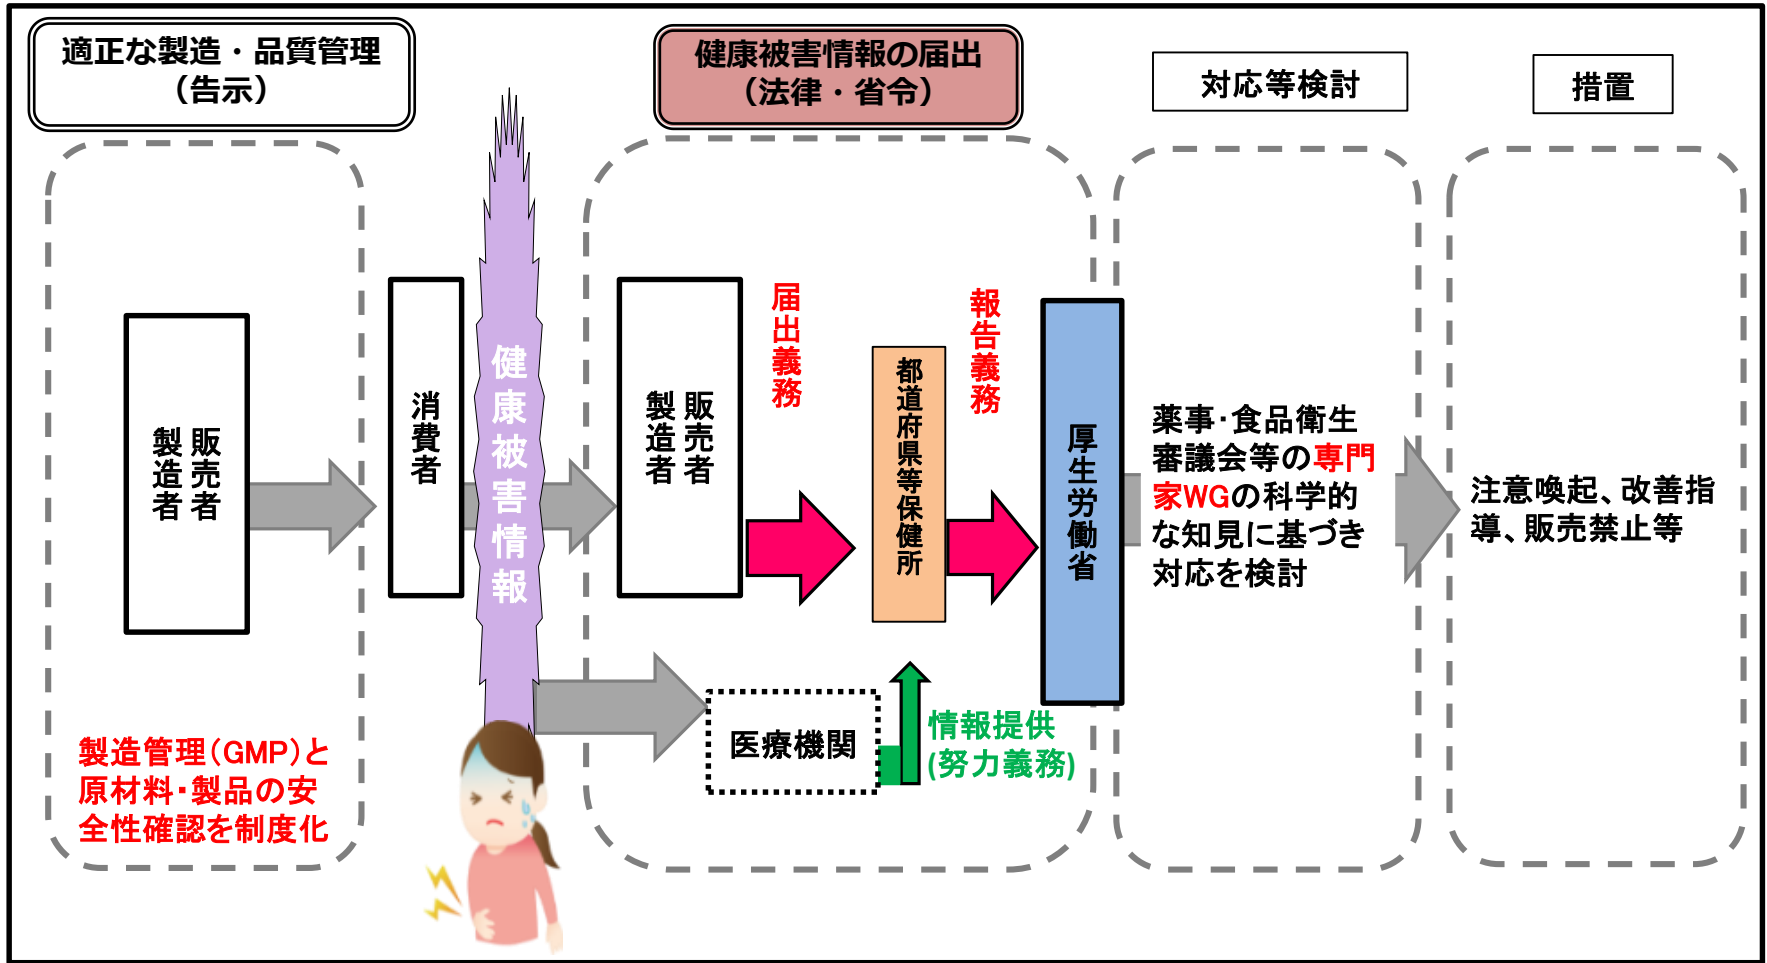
適正な製造・品質管理
（告示）

健康被害情報の届出
（法律・省令）

対応等検討

措置

製造者 販売者

消費者

健康被害情報

製造者 販売者

届出義務

都道府県等保健所

報告義務

厚生労働省

薬事･食品衛生審議会等の専門家WGの科学的な知見に基づき対応を検討

注意喚起、改善指導、販売禁止等

医療機関

情報提供
(努力義務)

製造管理(GMP)と原材料･製品の安全性確認を制度化